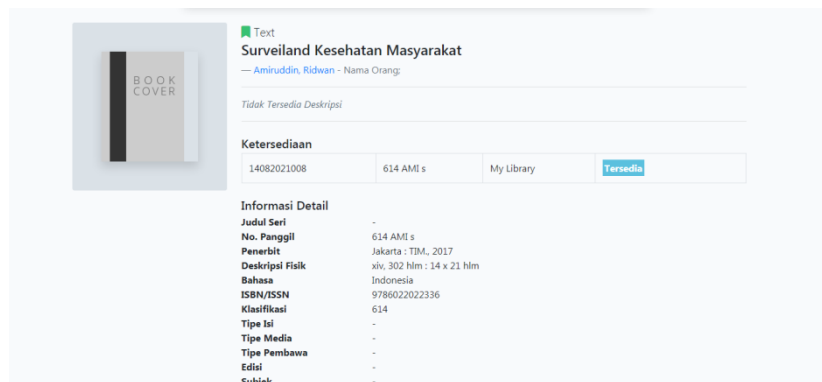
BOOK COVER

Text

Surveiland Kesehatan Masyarakat

— Amiruddin, Ridwan - Nama Orang;

Tidak Tersedia Deskripsi

Ketersediaan

| 14082021008 | 614 AMI s | My Library | Tersedia |
|---|---|---|---|

Informasi Detail

| | |
|---|---|
| Judul Seri | - |
| No. Panggil | 614 AMI s |
| Penerbit | Jakarta : TIM., 2017 |
| Deskripsi Fisik | xiv, 302 hlm : 14 x 21 hlm |
| Bahasa | Indonesia |
| ISBN/ISSN | 9786022022336 |
| Klasifikasi | 614 |
| Tipe Isi | - |
| Tipe Media | - |
| Tipe Pembawa | - |
| Edisi | - |
| Subjek | - |